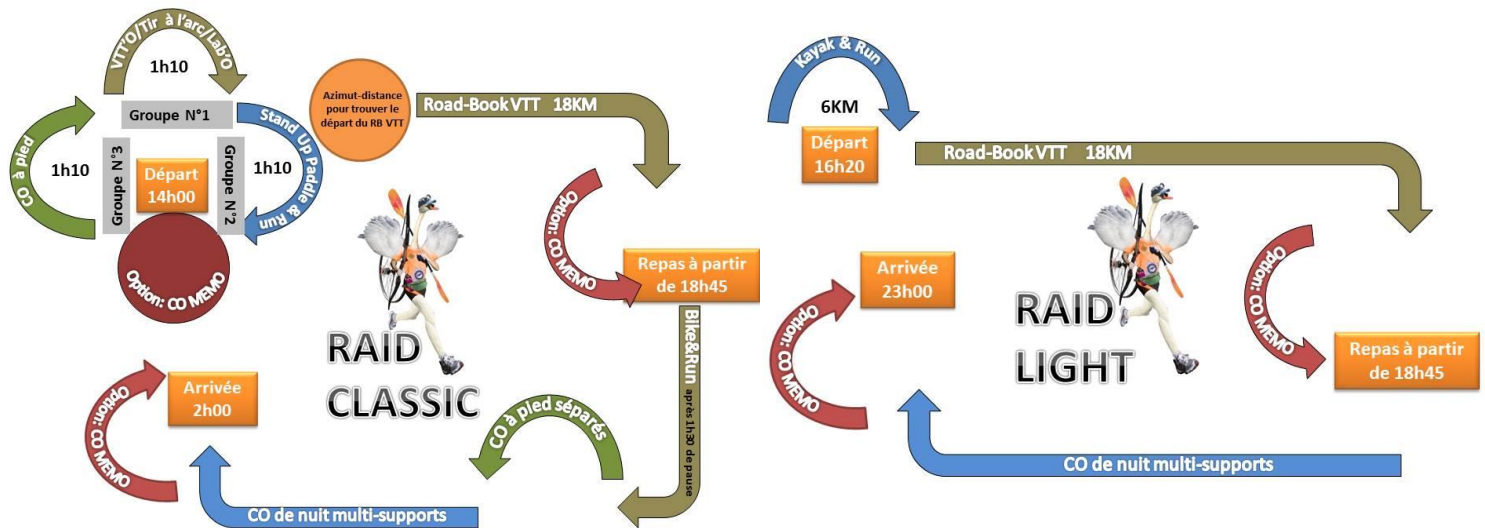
VTT'O/Tir à l'arc/Lab'O

1h10

Groupe N°1

Stand Up Paddle & Run

1h10

Groupe N°2

CO à pied

1h10

Groupe N°3

Départ 14h00

Option: CO MEMO

Azimut-distance pour trouver le départ du RB VTT

Road-Book VTT 18KM

Option: CO MEMO

Repas à partir de 18h45

Bike&Run après 1h30 de pause

CO à pied séparés

CO de nuit multi-supports

Option: CO MEMO

Arrivée 2h00

RAID CLASSIC

Kayak & Run

6KM

Départ 16h20

Road-Book VTT 18KM

Option: CO MEMO

Repas à partir de 18h45

Arrivée 23h00

Option: CO MEMO

RAID LIGHT

CO de nuit multi-supports